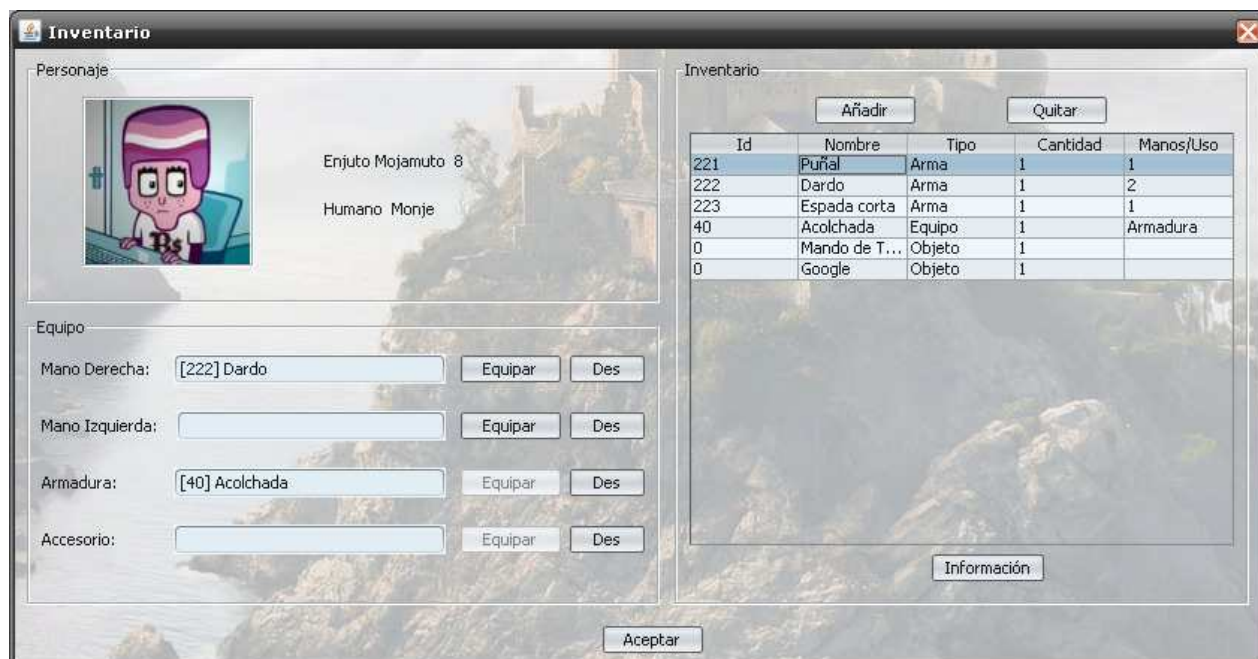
Inventario

Personaje

Bs

Enjuto Mojamuto 8

Humano Monje

Equipo

Mano Derecha: [222] Dardo Equipar Des

Mano Izquierda: Equipar Des

Armadura: [40] Acolchada Equipar Des

Accesorio: Equipar Des

Inventario

Añadir Quitar

| Id | Nombre | Tipo | Cantidad | Manos/Uso |
|---|---|---|---|---|
| 221 | Puñal | Arma | 1 | 1 |
| 222 | Dardo | Arma | 1 | 2 |
| 223 | Espada corta | Arma | 1 | 1 |
| 40 | Acolchada | Equipo | 1 | Armadura |
| 0 | Mando de T... | Objeto | 1 | |
| 0 | Google | Objeto | 1 | |

Información

Aceptar